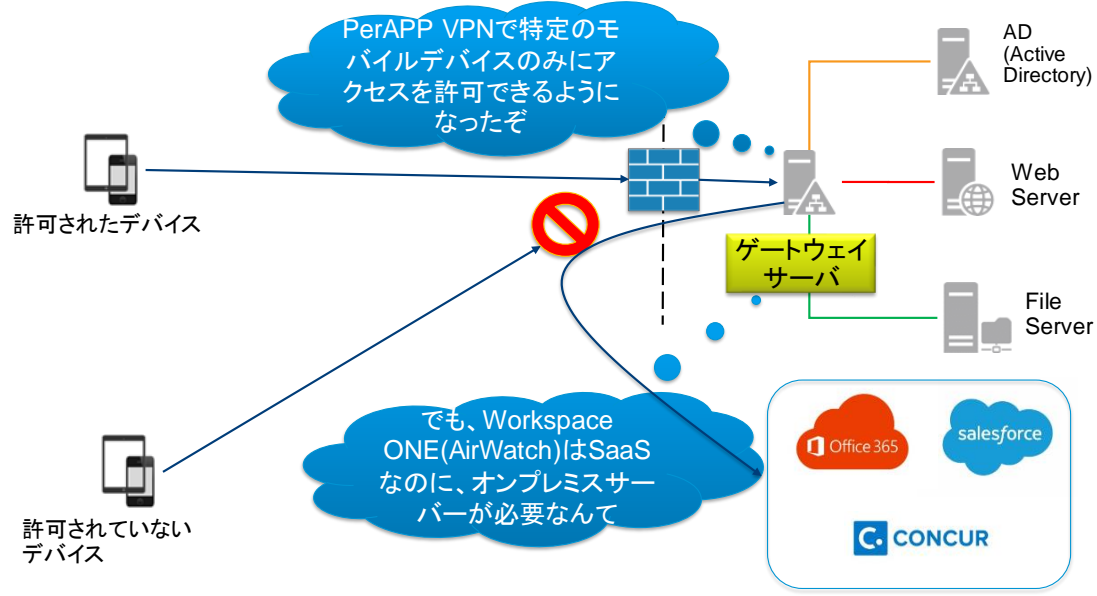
PerAPP VPNで特定のモバイルデバイスのみにアクセスを許可できるようになったぞ

AD (Active Directory)

Web Server

許可されたデバイス

ゲートウェイサーバ

File Server

でも、Workspace ONE(AirWatch)はSaaSなのに、オンプレミスサーバーが必要なんて

Office 365

salesforce

CONCUR

許可されていないデバイス